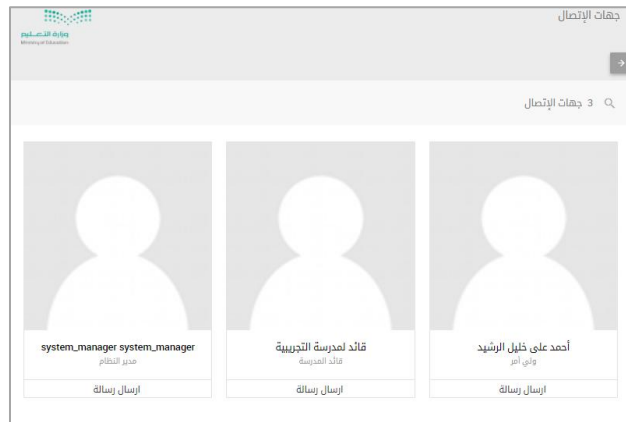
جهات الإتصال

وزارة التعليم
Ministry of Education

3 جهات الإتصال

أحمد على خليل الرشيد
ولي أمر
ارسال رسالة

قائد لمدرسة التجريبية
قائد المدرسة
ارسال رسالة

system_manager system_manager
مدير النظام
ارسال رسالة